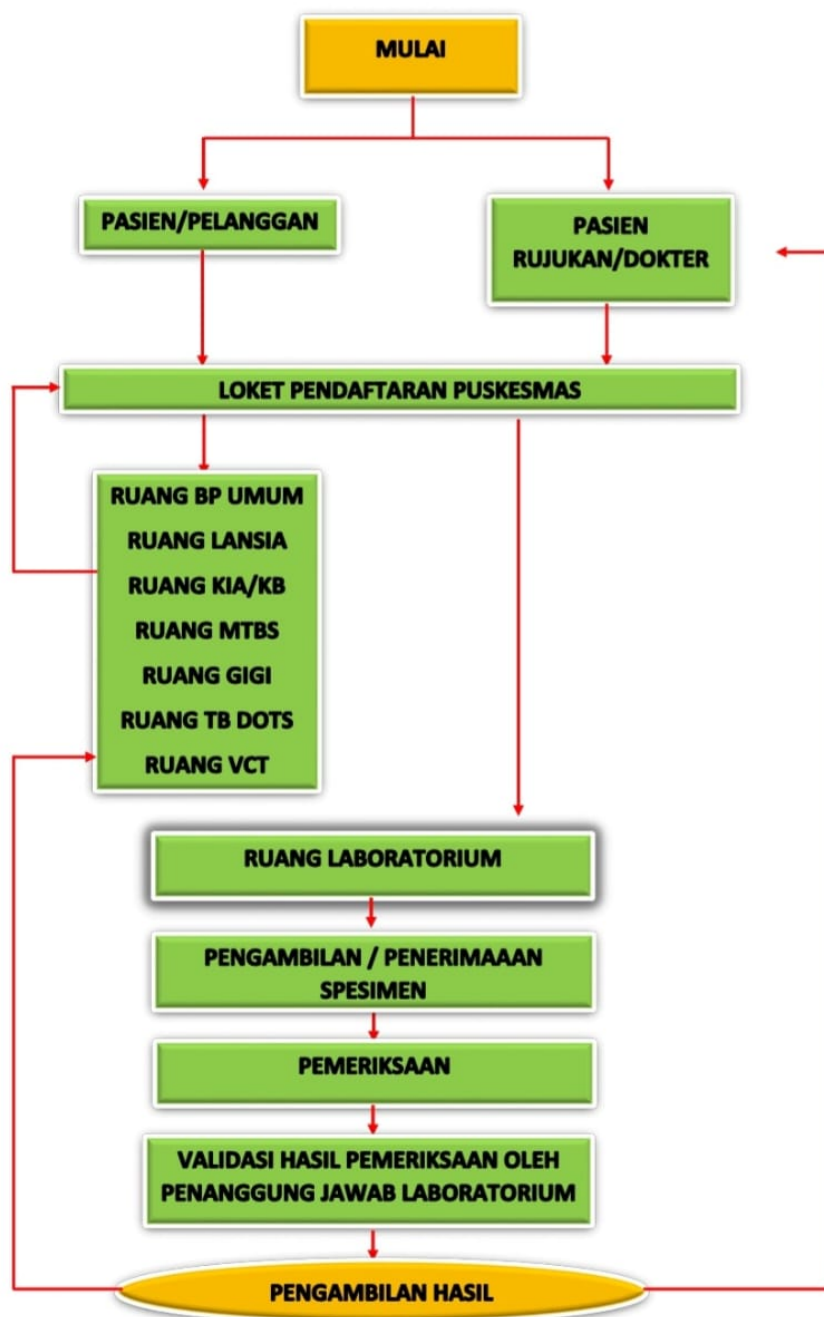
MULAI

PASIEN/PELANGGAN

PASIEN RUJUKAN/DOKTER

LOKET PENDAFTARAN PUSKESMAS

RUANG BP UMUM
RUANG LANSIA
RUANG KIA/KB
RUANG MTBS
RUANG GIGI
RUANG TB DOTS
RUANG VCT

RUANG LABORATORIUM

PENGAMBILAN / PENERIMAAAN SPESIMEN

PEMERIKSAAN

VALIDASI HASIL PEMERIKSAAN OLEH PENANGGUNG JAWAB LABORATORIUM

PENGAMBILAN HASIL